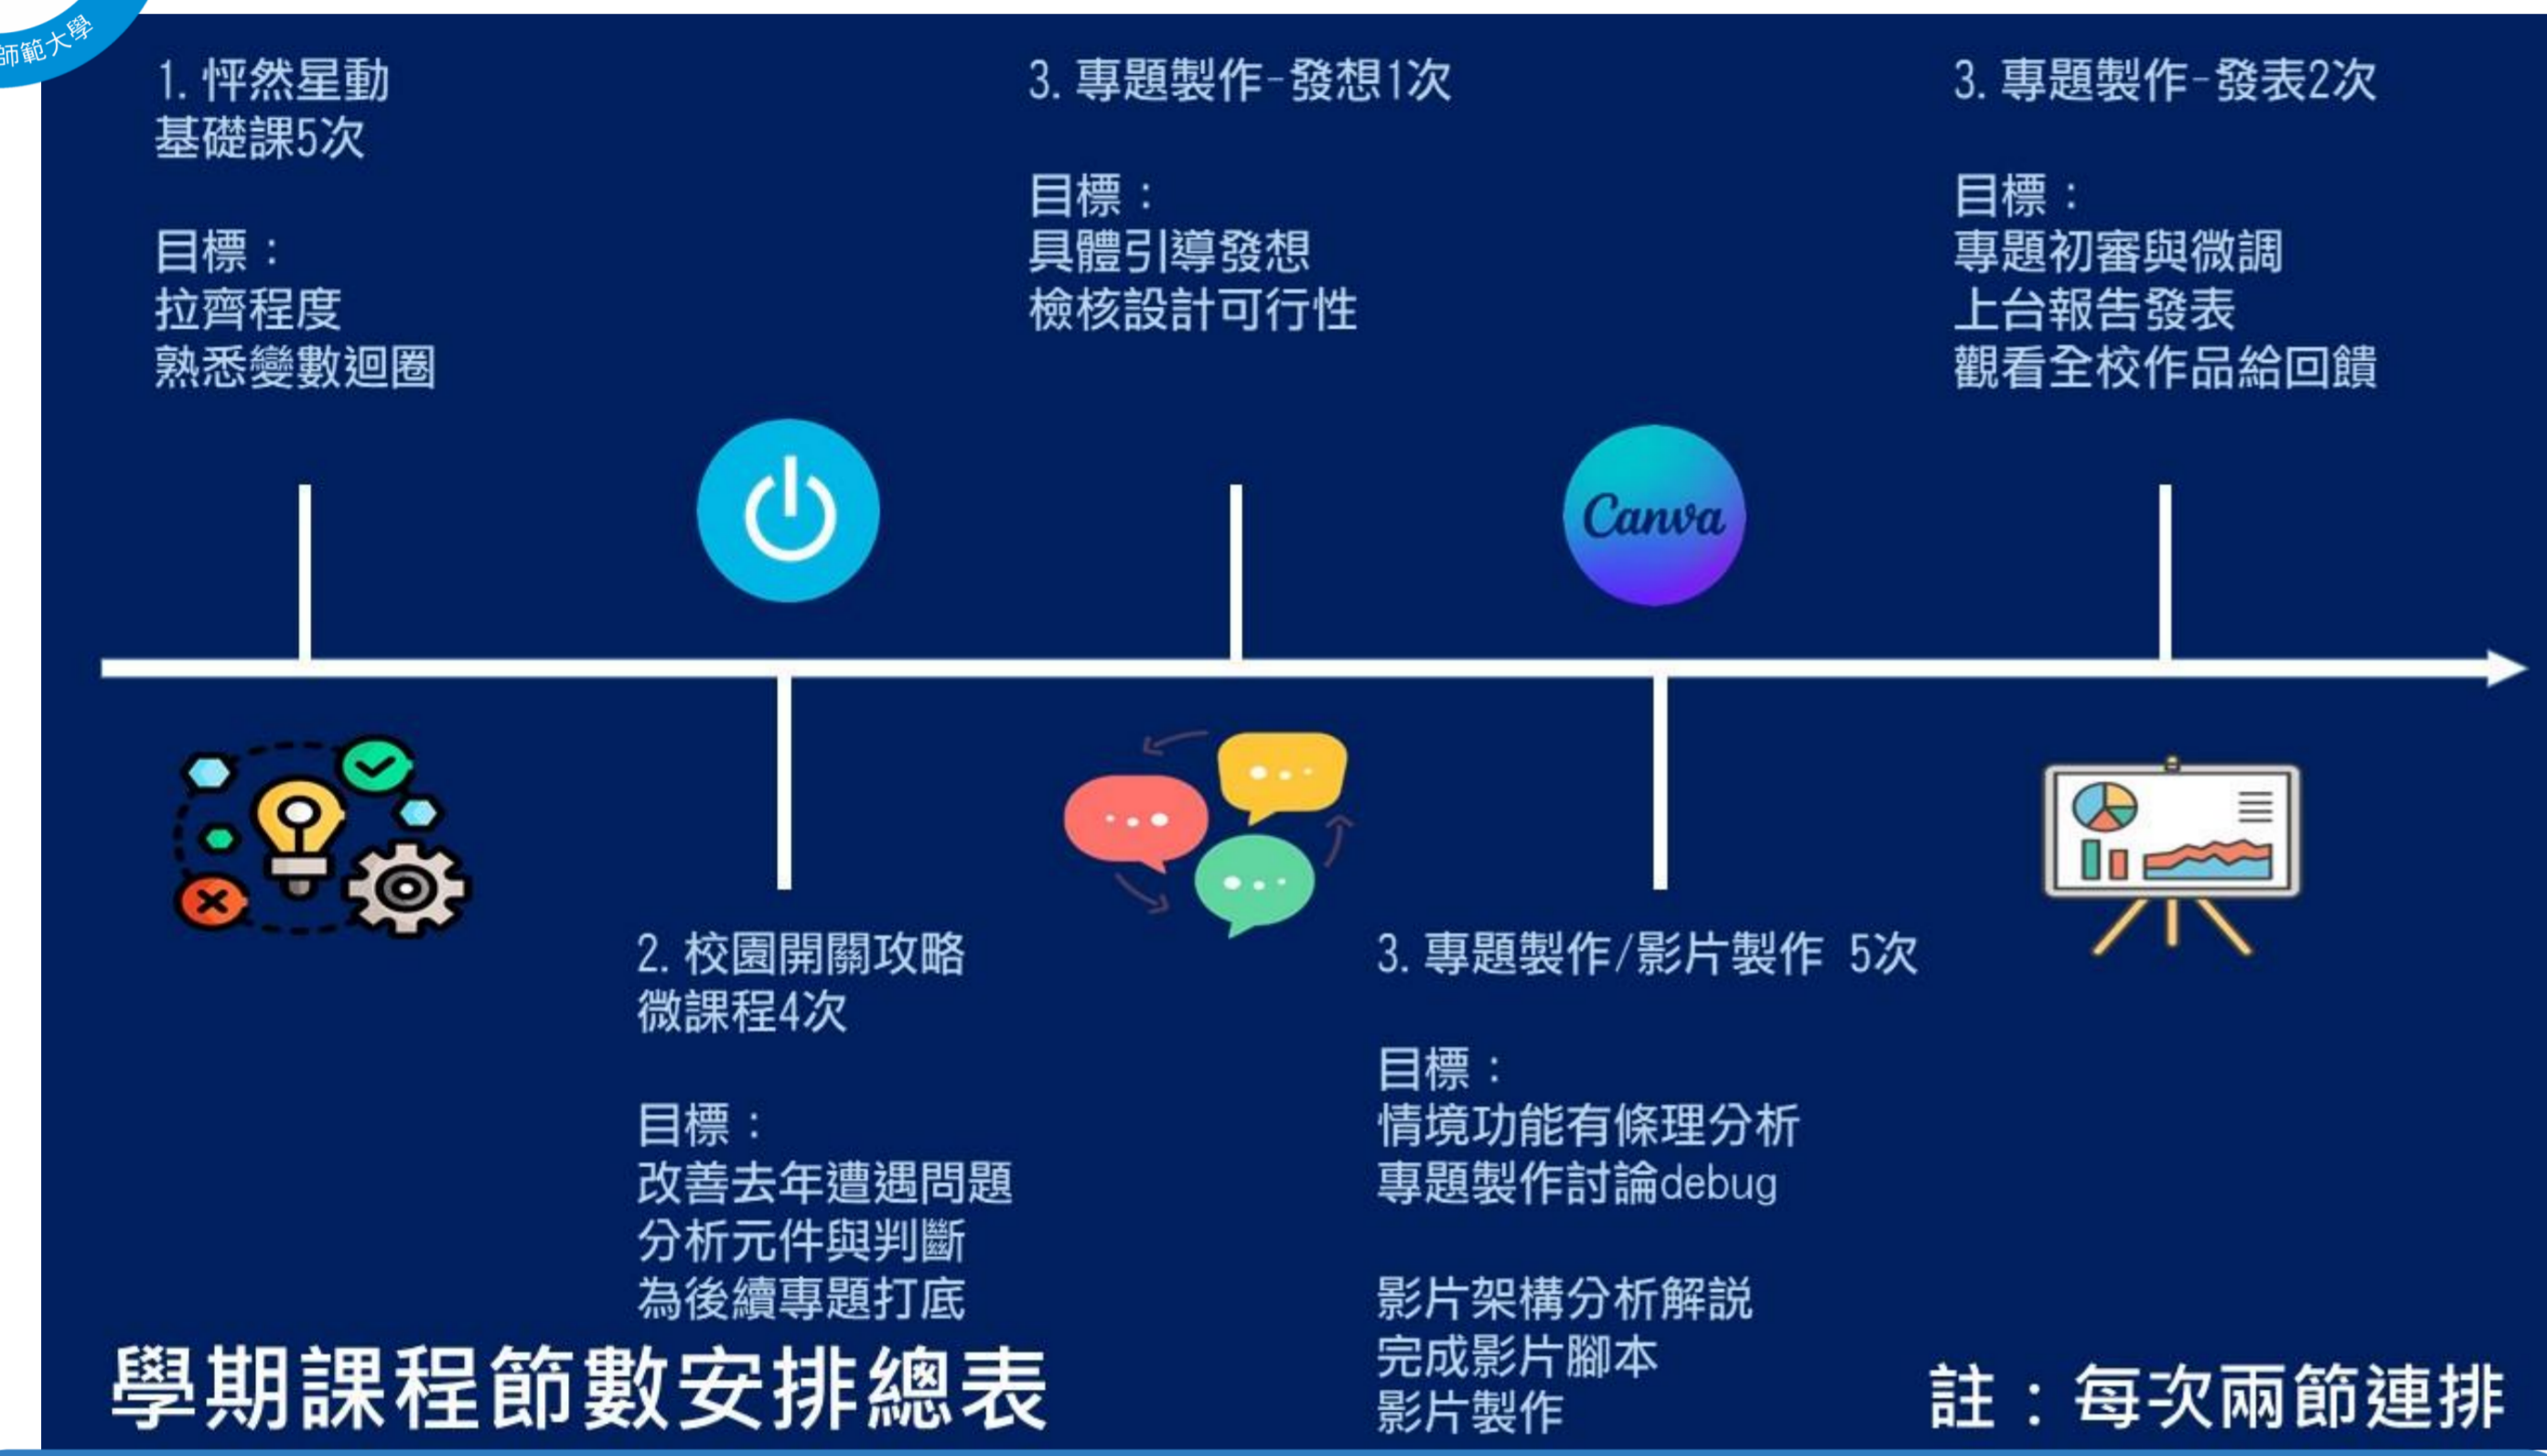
師範大學

1. 怦然星動
基礎課5次

目標：
拉齊程度
熟悉變數迴圈

3. 專題製作-發想1次

目標：
具體引導發想
檢核設計可行性

3. 專題製作-發表2次

目標：
專題初審與微調
上台報告發表
觀看全校作品給回饋

Canva

2. 校園開關攻略
微課程4次

目標：
改善去年遭遇問題
分析元件與判斷
為後續專題打底

3. 專題製作/影片製作 5次

目標：
情境功能有條理分析
專題製作討論debug

影片架構分析解說
完成影片腳本
影片製作

學期課程節數安排總表

註：每次兩節連排